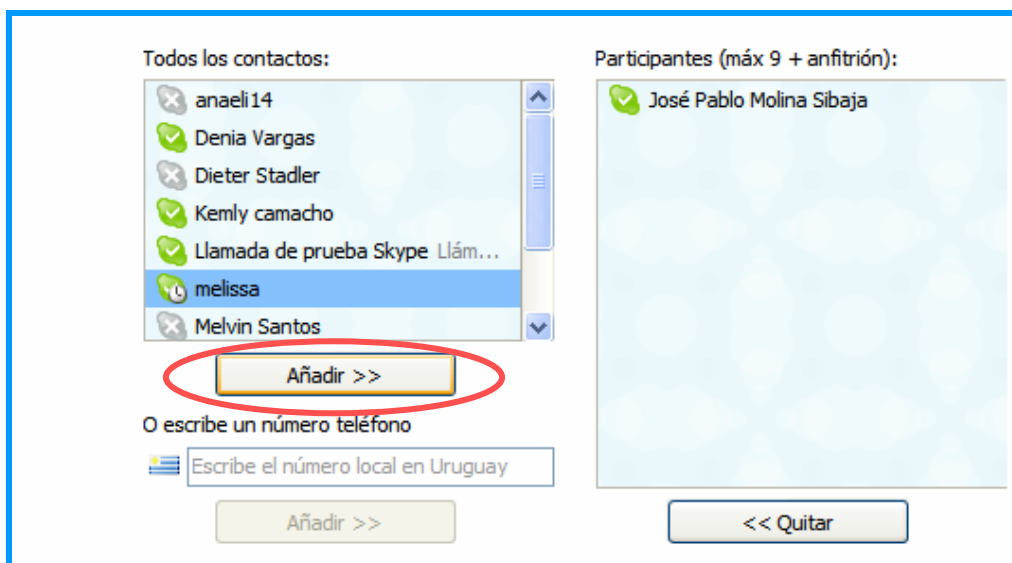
Todos los contactos:

anaeli14
Denia Vargas
Dieter Stadler
Kemly camacho
Llamada de prueba Skype Llám...
melissa
Melvin Santos

Añadir >>

O escribe un número teléfono

Escribe el número local en Uruguay

Añadir >>

Participantes (máx 9 + anfitrión):

José Pablo Molina Sibaja

<< Quitar